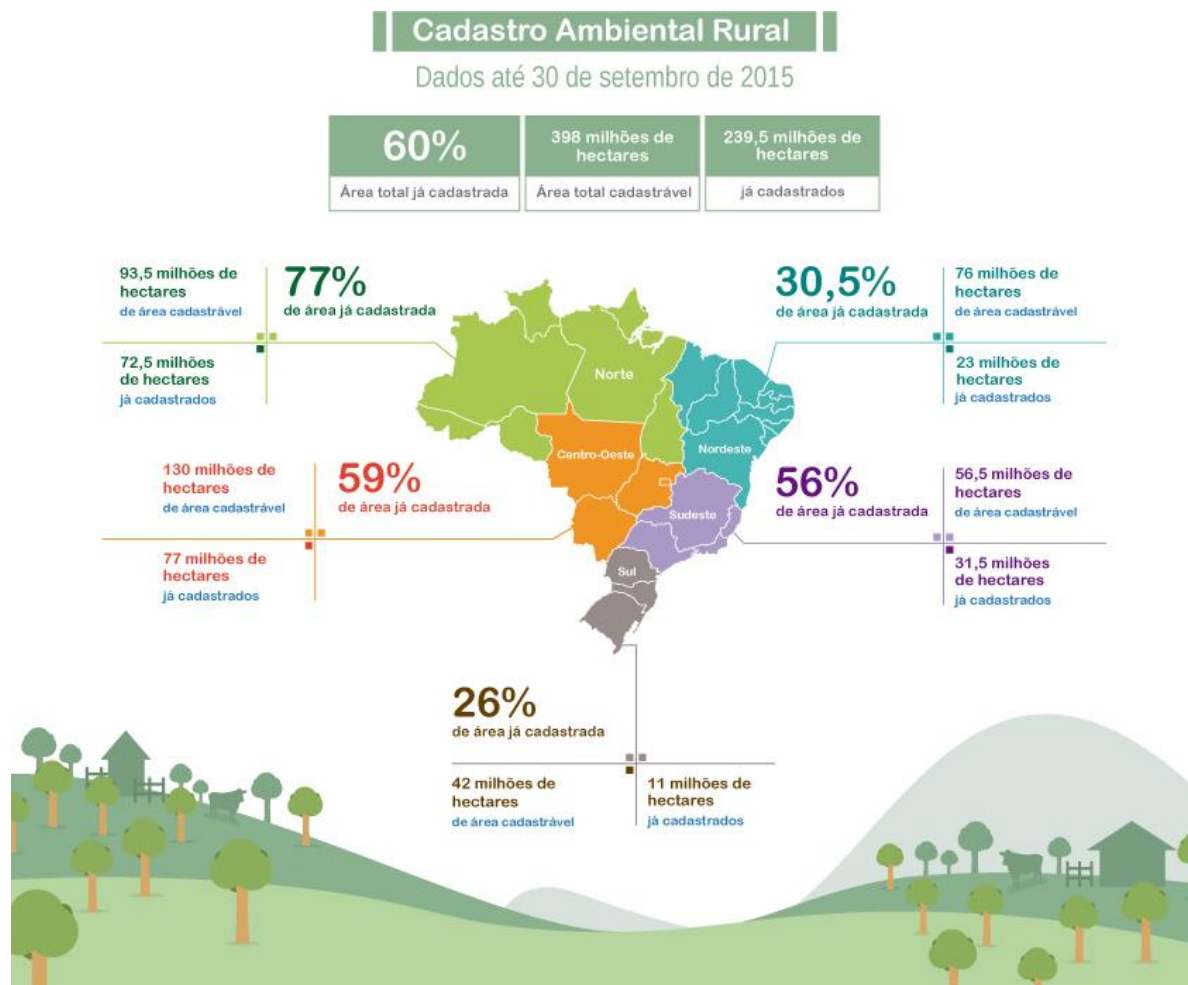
Cadastro Ambiental Rural

Dados até 30 de setembro de 2015

| 60% | 398 milhões de hectares | 239,5 milhões de hectares |
|---|---|---|
| Área total já cadastrada | Área total cadastrável | já cadastrados |

93,5 milhões de hectares
de área cadastrável

77%
de área já cadastrada

72,5 milhões de hectares
já cadastrados

30,5%
de área já cadastrada

76 milhões de hectares
de área cadastrável

23 milhões de hectares
já cadastrados

Norte

Nordeste

Centro-Oeste

Sudeste

Sul

130 milhões de hectares
de área cadastrável

59%
de área já cadastrada

77 milhões de hectares
já cadastrados

56%
de área já cadastrada

56,5 milhões de hectares
de área cadastrável

31,5 milhões de hectares
já cadastrados

26%
de área já cadastrada

42 milhões de hectares
de área cadastrável

11 milhões de hectares
já cadastrados